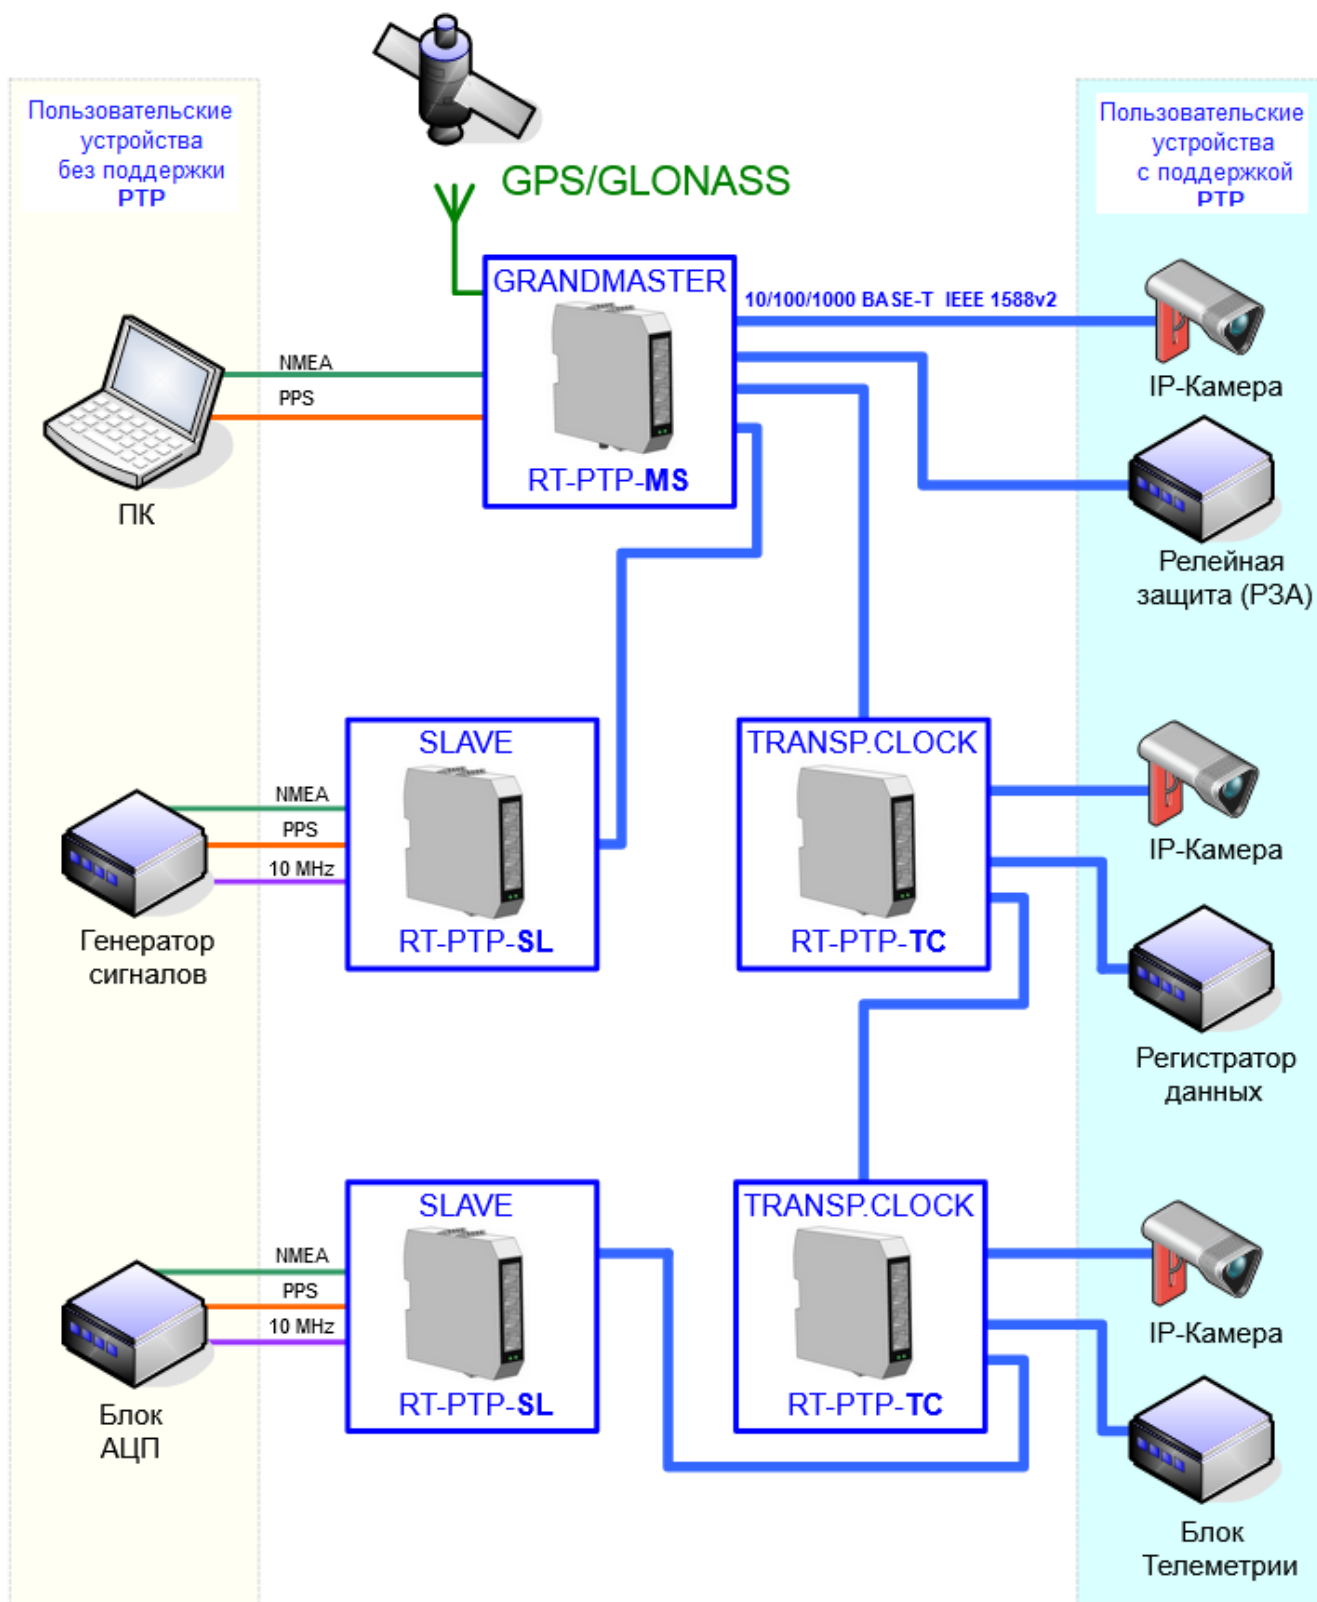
Пользовательские устройства без поддержки PTP

GPS/GLONASS

Пользовательские устройства с поддержкой PTP

GRANDMASTER

RT-PTP-MS

10/100/1000 BASE-T IEEE 1588v2

NMEA

PPS

ПК

IP-Камера

Релейная защита (РЗА)

SLAVE

RT-PTP-SL

TRANSP.CLOCK

RT-PTP-TC

NMEA

PPS

10 MHz

Генератор сигналов

IP-Камера

Регистратор данных

SLAVE

RT-PTP-SL

TRANSP.CLOCK

RT-PTP-TC

NMEA

PPS

10 MHz

Блок АЦП

IP-Камера

Блок Телеметрии